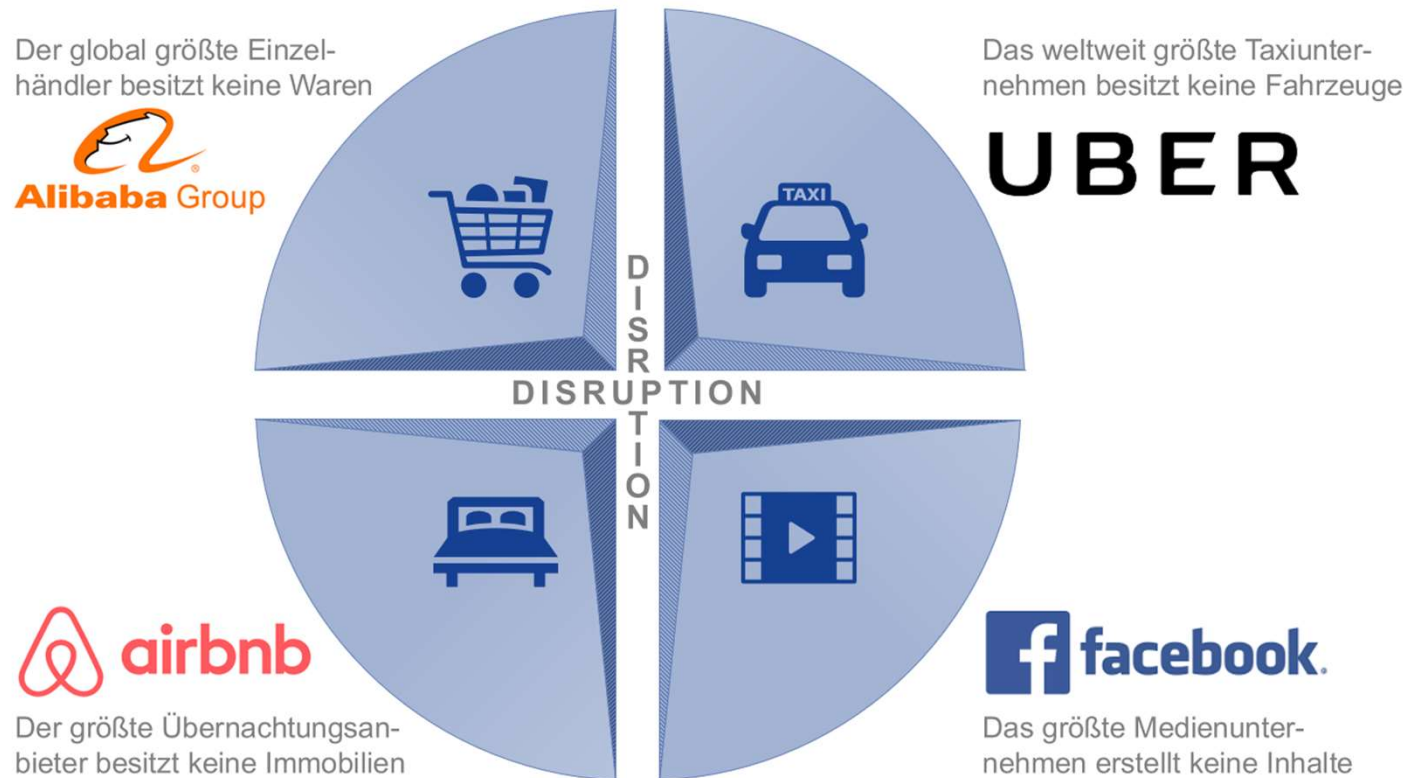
Der global größte Einzelhändler besitzt keine Waren

Alibaba Group

Das weltweit größte Taxiunternehmen besitzt keine Fahrzeuge

UBER

TAXI

D
I
S
R
U
P
T
I
O
N

DISRUPTION

airbnb

Der größte Übernachtungsanbieter besitzt keine Immobilien

facebook.

Das größte Medienunternehmen erstellt keine Inhalte